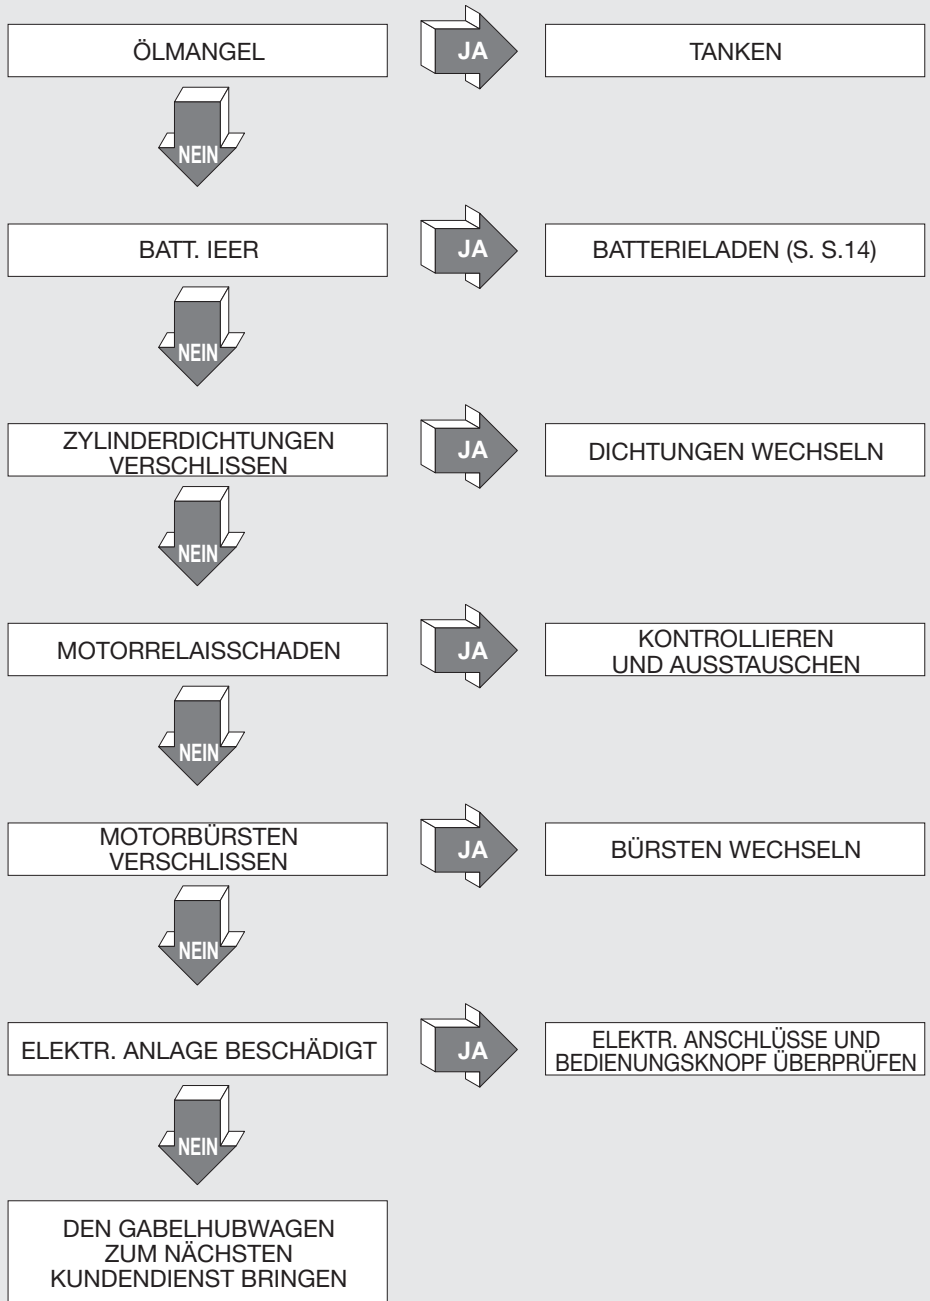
ÖLMANGEL

JA

TANKEN

NEIN

BATT. IEER

JA

BATTERIELADEN (S. S.14)

NEIN

ZYLINDERDICHTUNGEN VERSCHLISSEN

JA

DICHTUNGEN WECHSELN

NEIN

MOTORRELAISSCHADEN

JA

KONTROLLIEREN UND AUSSTAUSCHEN

NEIN

MOTORBÜRSTEN VERSCHLISSEN

JA

BÜRSTEN WECHSELN

NEIN

ELEKTR. ANLAGE BESCHÄDIGT

JA

ELEKTR. ANSCHLÜSSE UND BEDIENUNGSKNOPF ÜBERPRÜFEN

NEIN

DEN GABELHUBWAGEN ZUM NÄCHSTEN KUNDENDIENST BRINGEN